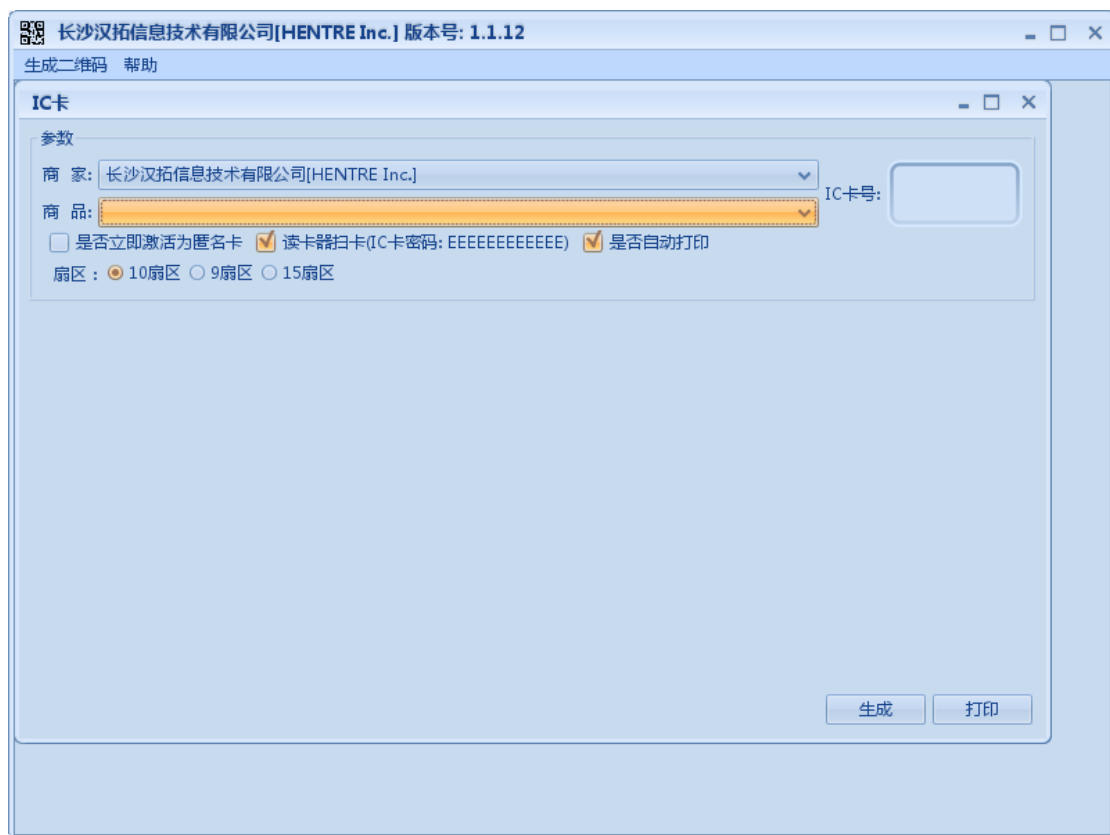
长沙汉拓信息技术有限公司[HENTRE Inc.] 版本号: 1.1.12

生成二维码 帮助

IC卡

参数

商 家: 长沙汉拓信息技术有限公司[HENTRE Inc.]

商 品:

IC卡号:

是否立即激活为匿名卡 读卡器扫卡(IC卡密码: EEEEEEEEEEEE) 是否自动打印

扇区 : 10扇区 9扇区 15扇区

生成 打印